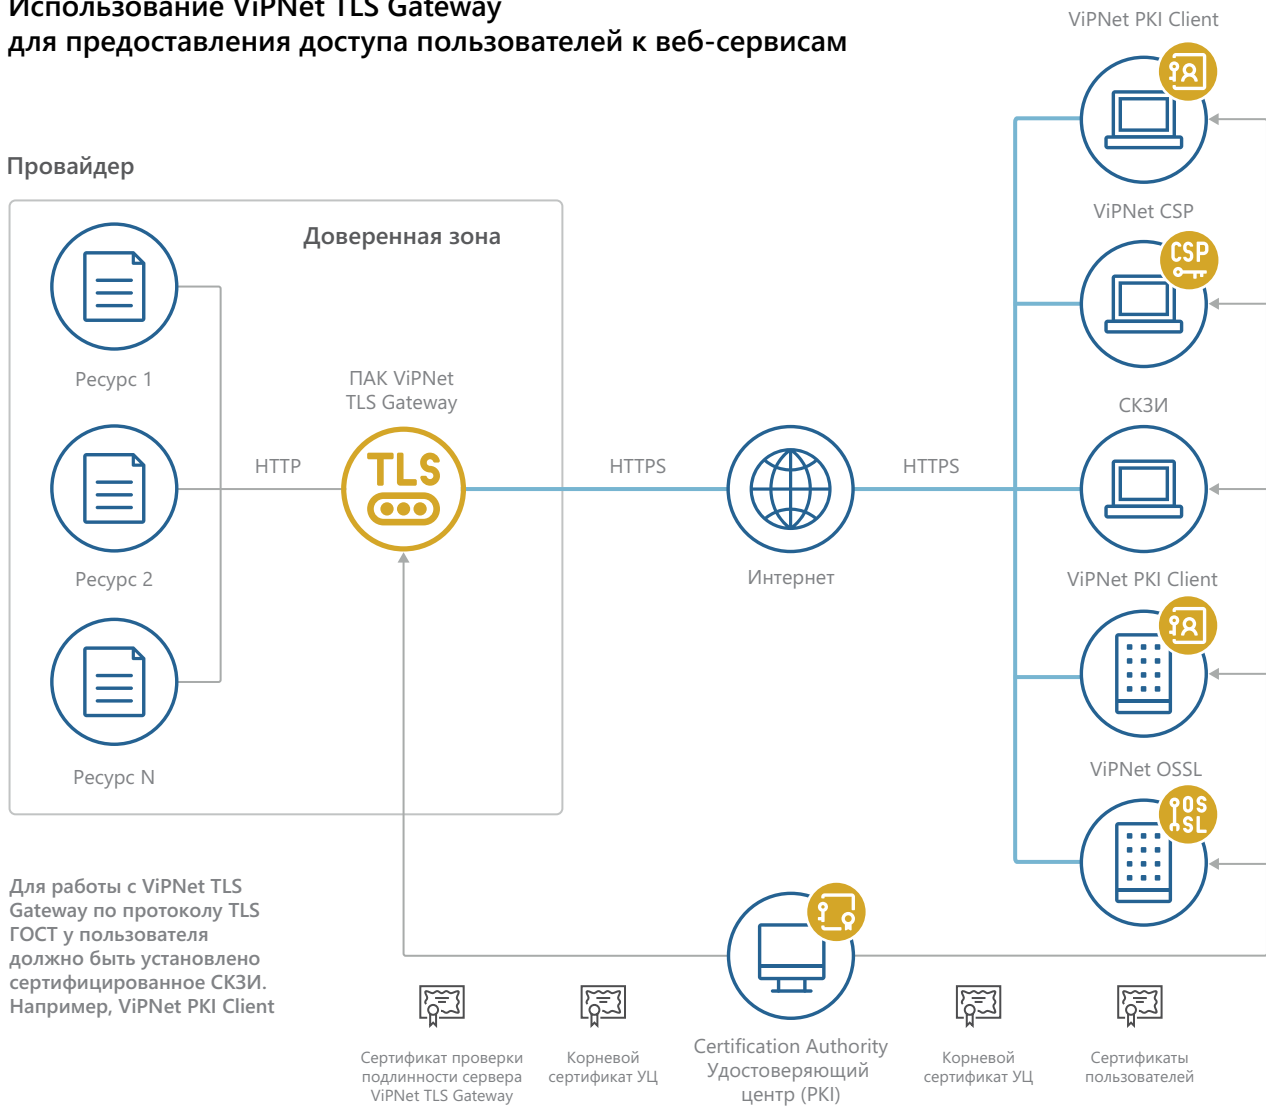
Использование ViPNet TLS Gateway
для предоставления доступа пользователей к веб-сервисам

Провайдер

Доверенная зона

Ресурс 1

Ресурс 2

Ресурс N

HTTP

ПАК ViPNet TLS Gateway

TLS

HTTPS

Интернет

HTTPS

ViPNet PKI Client

ViPNet CSP

CSP

СКЗИ

ViPNet PKI Client

ViPNet OSSL

OS SL

Для работы с ViPNet TLS Gateway по протоколу TLS ГОСТ у пользователя должно быть установлено сертифицированное СКЗИ. Например, ViPNet PKI Client

Сертификат проверки подлинности сервера ViPNet TLS Gateway

Корневой сертификат УЦ

Certification Authority Удостоверяющий центр (PKI)

Корневой сертификат УЦ

Сертификаты пользователей